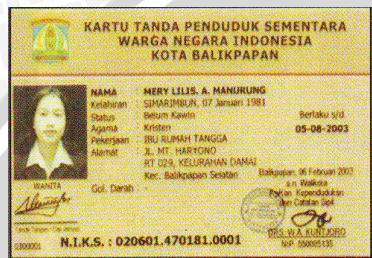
KARTU TANDA PENDUDUK SEMENTARA
WARGA NEGARA INDONESIA
KOTA BALIKPAPAN

NAMA : MERY LILIS. A. MANURUNG
Kelahiran : SIMARIMBUN, 07 Januari 1981
Status : Belum Kawin
Agama : Kristen
Pekerjaan : IBU RUMAH TANGGA
Alamat : JL. MT. HARYONO
RT 029, KELURAHAN DAMAI
Kec. Balikpapan Selatan

Berlaku s/d
05-08-2003

WANITA
Gol. Darah : -

Balikpapan, 06 Februari 2003
a.n. Walikota
Kepala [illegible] Kependudukan
dan Catatan Sipil

DRS. W.A. KUNTJORO
NIP. 550005135

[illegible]
S30001

N.I.K.S. : 020601.470181.0001